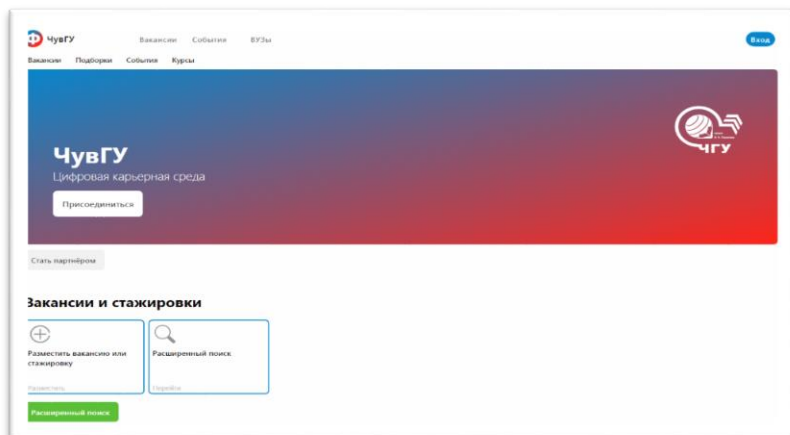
ЧувГУ Вакансии События ВУЗы Вход

Вакансии Подборки События Курсы

ЧувГУ

Цифровая карьерная среда

Присоединиться

ЧГУ

Стать партнёром

Вакансии и стажировки

Разместить вакансию или стажировку

Разместить

Расширенный поиск

Перейти

Расширенный поиск